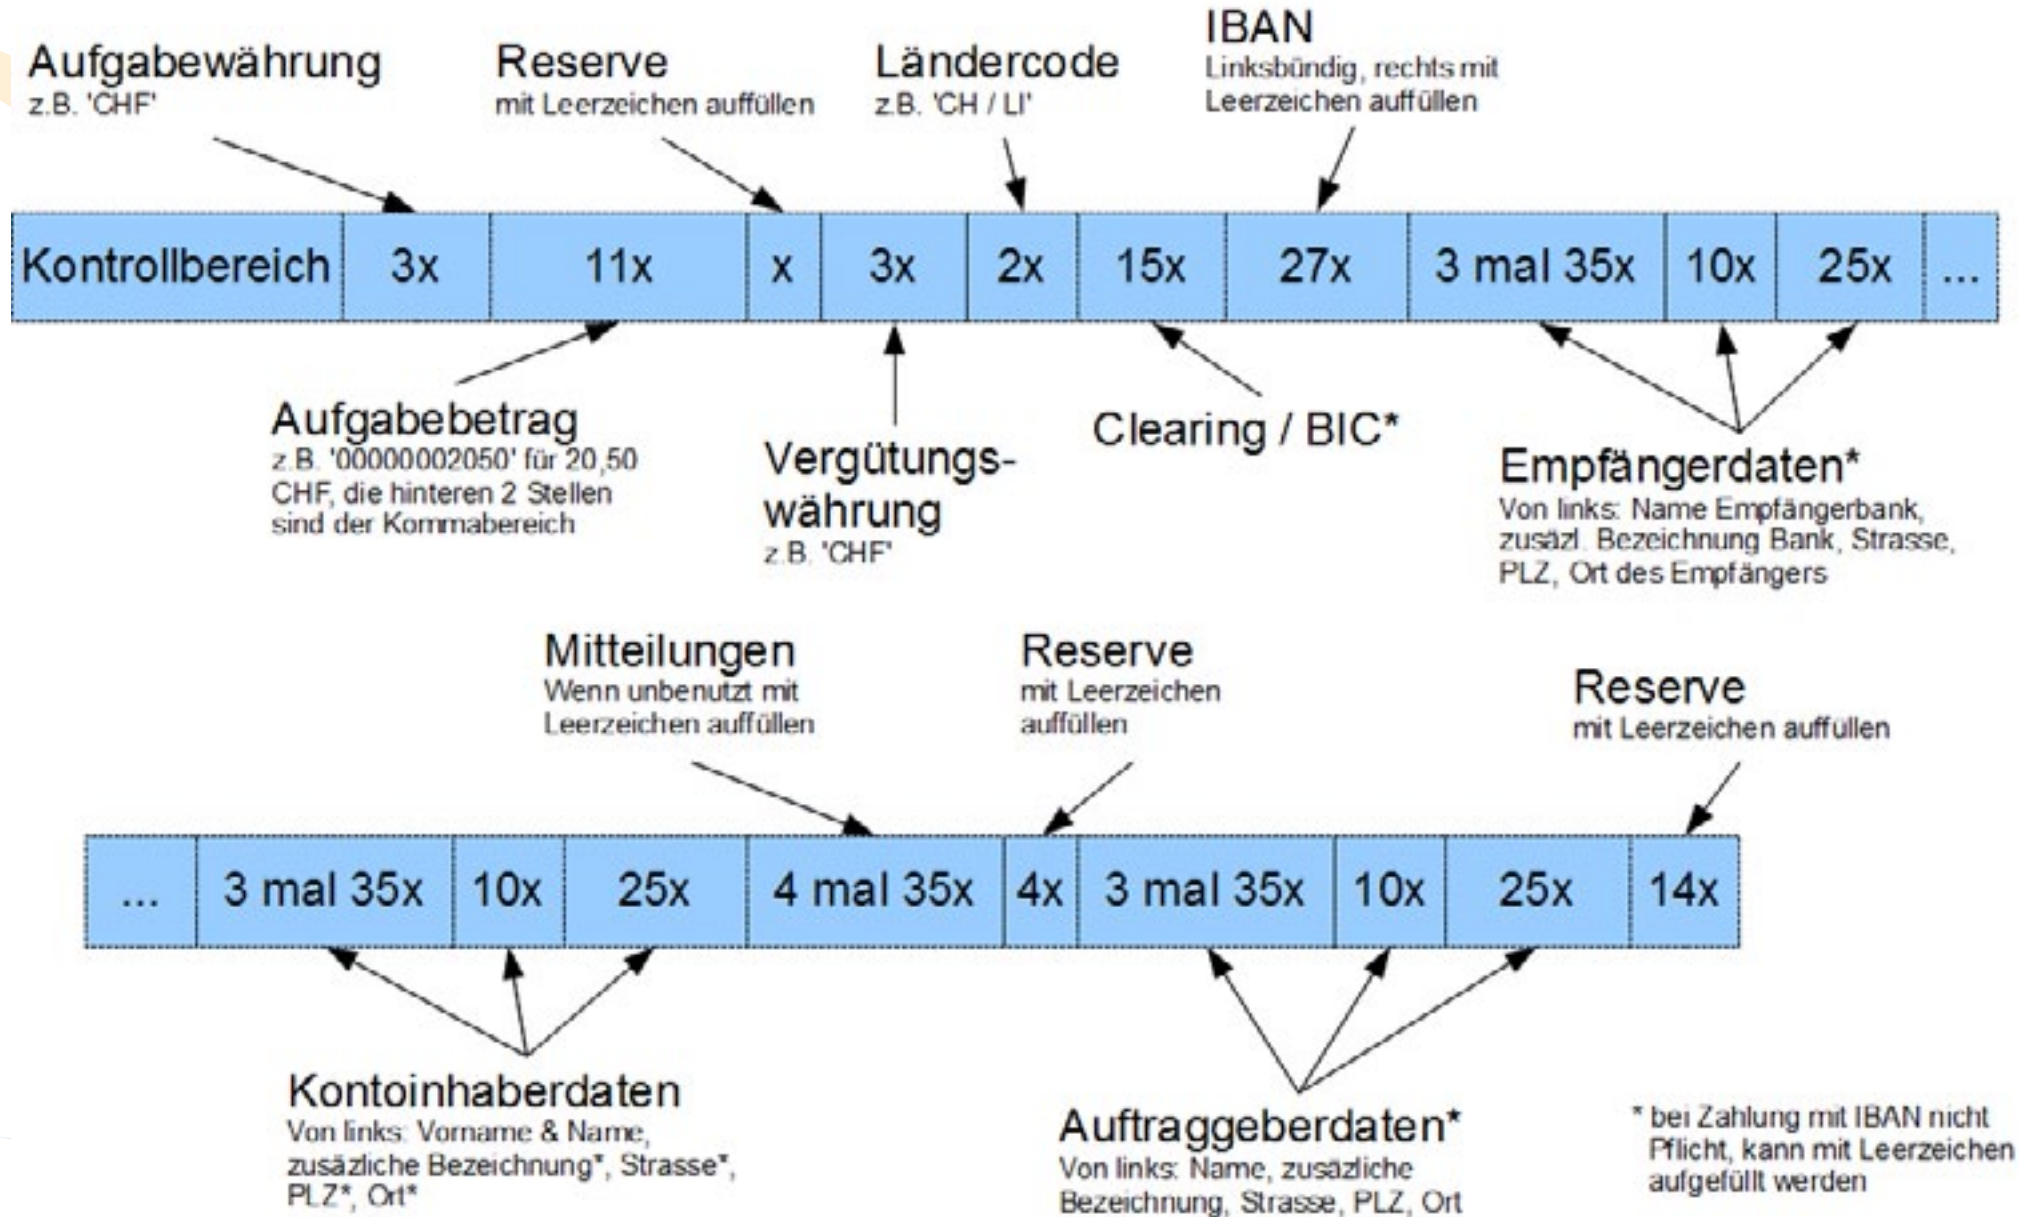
Aufgabewährung
z.B. 'CHF'

Reserve
mit Leerzeichen auffüllen

Ländercode
z.B. 'CH / LI'

IBAN
Linksbündig, rechts mit Leerzeichen auffüllen

| Kontrollbereich | 3x | 11x | x | 3x | 2x | 15x | 27x | 3 mal 35x | 10x | 25x | ... |
|---|---|---|---|---|---|---|---|---|---|---|---|

Aufgabebetrag
z.B. '00000002050' für 20,50 CHF, die hinteren 2 Stellen sind der Kommabereich

Vergütungs-währung
z.B. 'CHF'

Clearing / BIC*

Empfängerdaten*
Von links: Name Empfängerbank, zusäzl. Bezeichnung Bank, Strasse, PLZ, Ort des Empfängers

Mitteilungen
Wenn unbenutzt mit Leerzeichen auffüllen

Reserve
mit Leerzeichen auffüllen

Reserve
mit Leerzeichen auffüllen

| ... | 3 mal 35x | 10x | 25x | 4 mal 35x | 4x | 3 mal 35x | 10x | 25x | 14x |
|---|---|---|---|---|---|---|---|---|---|

Kontoinhaberdaten
Von links: Vorname & Name, zusäzliche Bezeichnung*, Strasse*, PLZ*, Ort*

Auftraggeberdaten*
Von links: Name, zusäzliche Bezeichnung, Strasse, PLZ, Ort

* bei Zahlung mit IBAN nicht Pflicht, kann mit Leerzeichen aufgefüllt werden